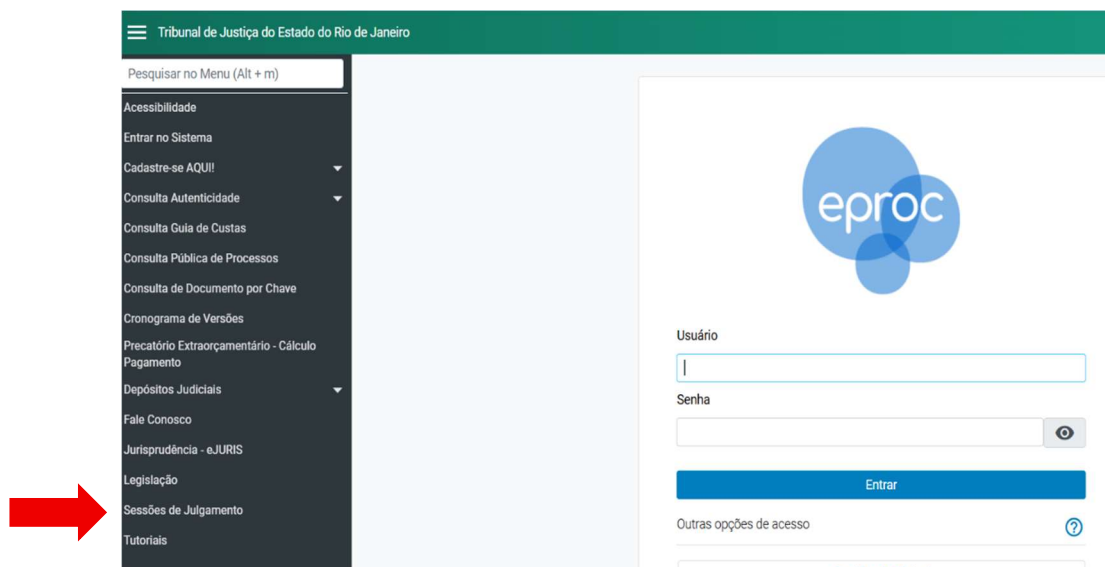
Tribunal de Justiça do Estado do Rio de Janeiro

Pesquisar no Menu (Alt + m)

Acessibilidade
Entrar no Sistema
Cadastre-se AQUI!
Consulta Autenticidade
Consulta Guia de Custas
Consulta Pública de Processos
Consulta de Documento por Chave
Cronograma de Versões
Precatório Extraorçamentário - Cálculo Pagamento
Depósitos Judiciais
Fale Conosco
Jurisprudência - eJURIS
Legislação
Sessões de Julgamento
Tutoriais

eproc

Usuário

Senha

Entrar

Outras opções de acesso